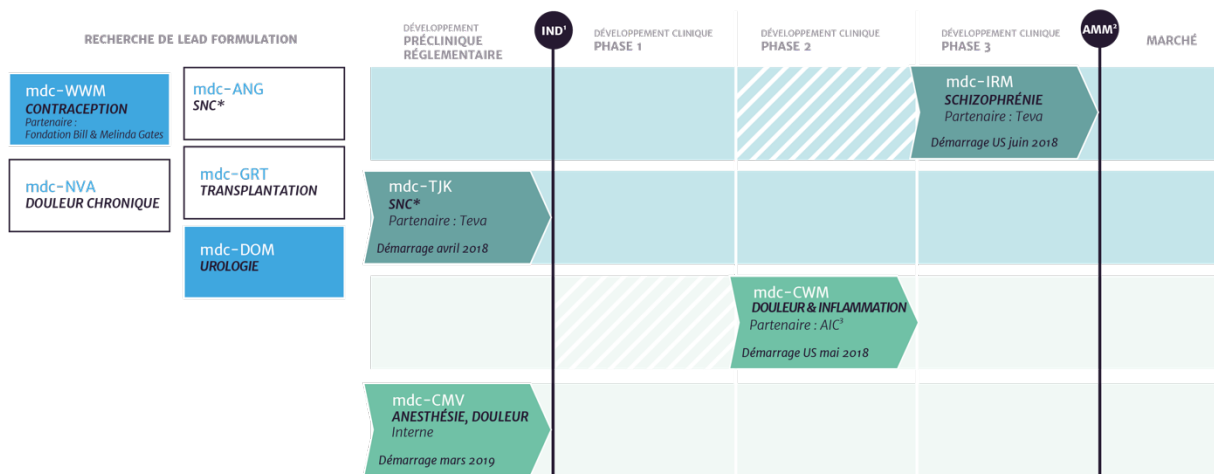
RECHERCHE DE LEAD FORMULATION

DÉVELOPPEMENT
PRÉCLINIQUE
RÉGLEMENTAIRE

IND¹

DÉVELOPPEMENT CLINIQUE
PHASE 1

DÉVELOPPEMENT CLINIQUE
PHASE 2

DÉVELOPPEMENT CLINIQUE
PHASE 3

AMM²

MARCHÉ

mdc-WWM
CONTRACEPTION
Partenaire :
Fondation Bill & Melinda Gates

mdc-ANG
SNC*

mdc-NVA
DOULEUR CHRONIQUE

mdc-GRT
TRANSPLANTATION

mdc-DOM
UROLOGIE

mdc-IRM
SCHIZOPHRÉNIE
Partenaire : Teva
Démarrage US juin 2018

mdc-TJK
SNC*
Partenaire : Teva
Démarrage avril 2018

mdc-CWM
DOULEUR & INFLAMMATION
Partenaire : AIC³
Démarrage US mai 2018

mdc-CMV
ANESTHÉSIE, DOULEUR
Interne
Démarrage mars 2019